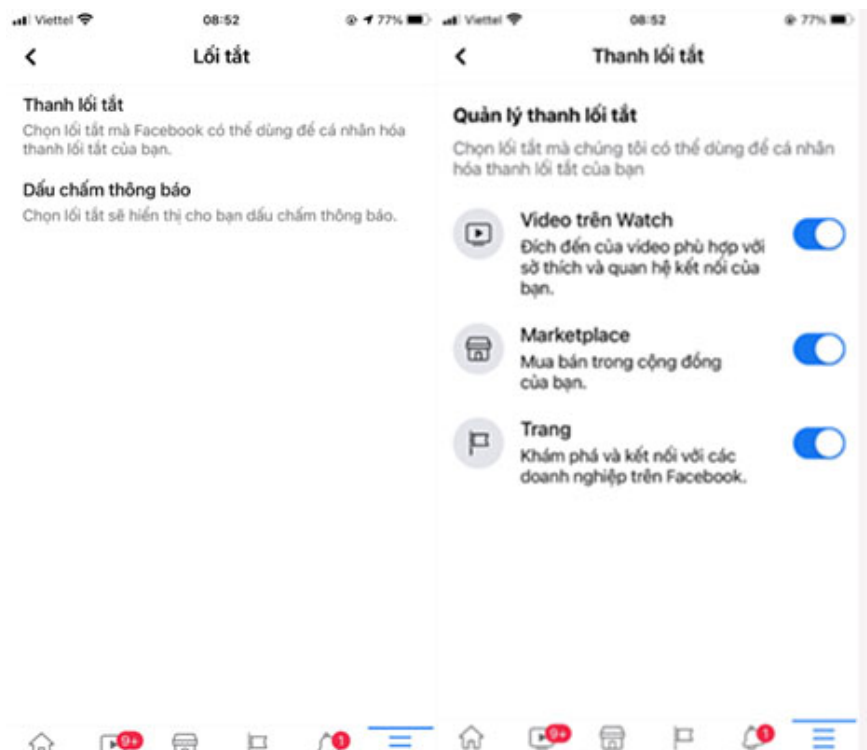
Viettel 08:52 77%

<

Lối tắt

Thanh lối tắt
Chọn lối tắt mà Facebook có thể dùng để cá nhân hóa thanh lối tắt của bạn.

Dấu chấm thông báo
Chọn lối tắt sẽ hiển thị cho bạn dấu chấm thông báo.

9+ 1

Viettel 08:52 77%

<

Thanh lối tắt

Quản lý thanh lối tắt
Chọn lối tắt mà chúng tôi có thể dùng để cá nhân hóa thanh lối tắt của bạn

Video trên Watch
Đích đến của video phù hợp với sở thích và quan hệ kết nối của bạn.

Marketplace
Mua bán trong cộng đồng của bạn.

Trang
Khám phá và kết nối với các doanh nghiệp trên Facebook.

9+ 1